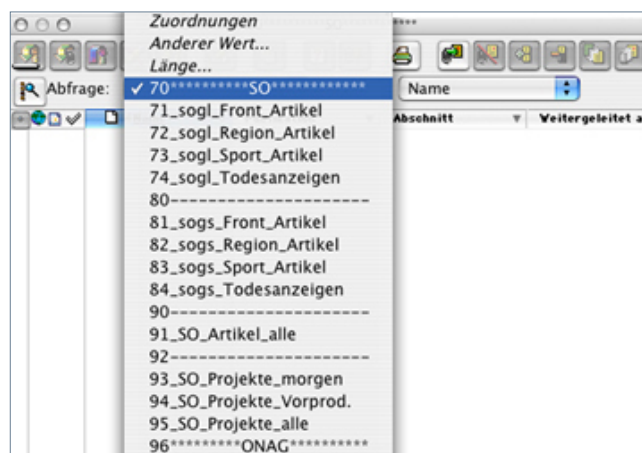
Zuordnungen
Anderer Wert...
Länge...
✓ 70*********SO***********
71_sogl_Front_Artikel
72_sogl_Region_Artikel
73_sogl_Sport_Artikel
74_sogl_Todesanzeigen
80--------------------
81_sogs_Front_Artikel
82_sogs_Region_Artikel
83_sogs_Sport_Artikel
84_sogs_Todesanzeigen
90--------------------
91_SO_Artikel_alle
92--------------------
93_SO_Projekte_morgen
94_SO_Projekte_Vorprod.
95_SO_Projekte_alle
96*********ONAG*********

Abfrage:
Name
Abschnitt
Weitergeleitet a